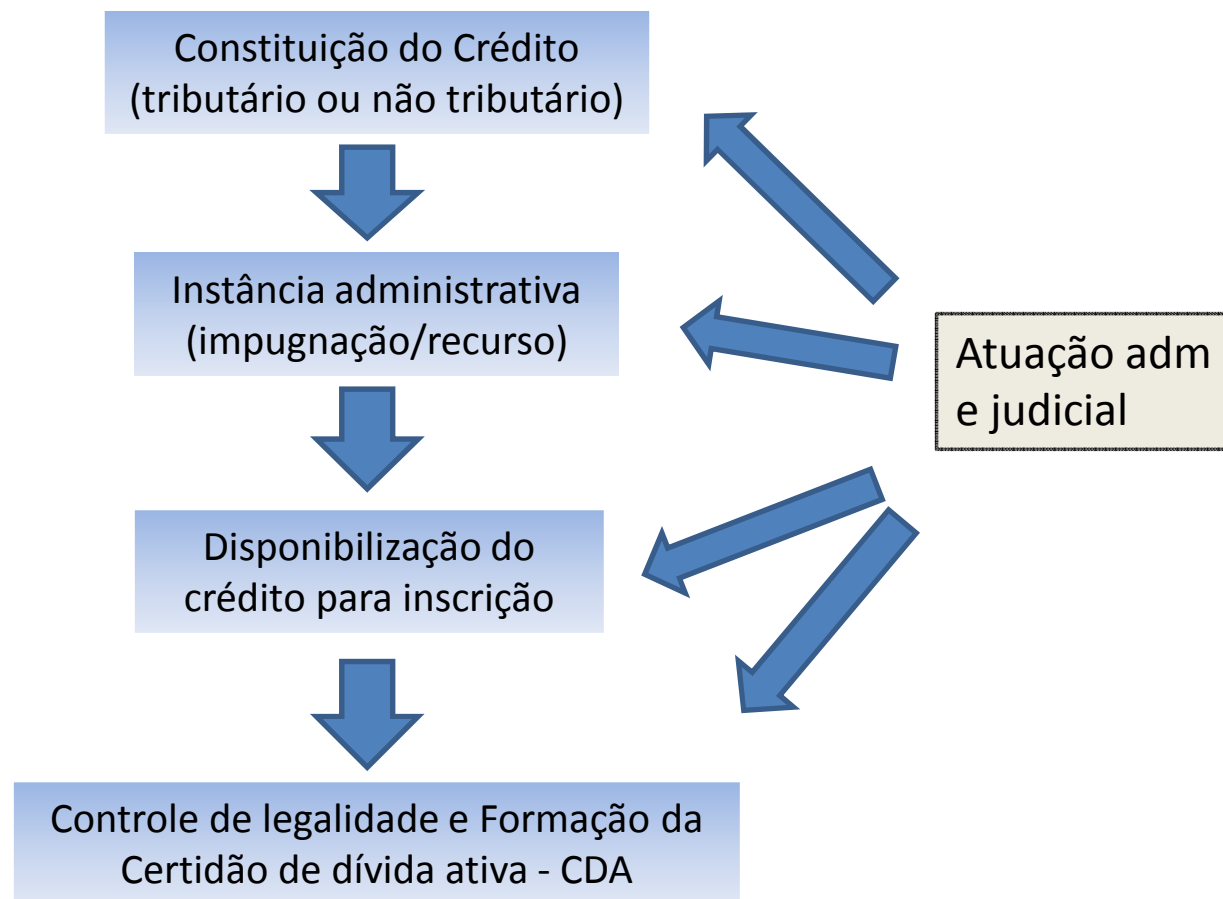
Constituição do Crédito
(tributário ou não tributário)

Instância administrativa
(impugnação/recurso)

Disponibilização do
crédito para inscrição

Controle de legalidade e Formação da
Certidão de dívida ativa - CDA

Atuação adm
e judicial